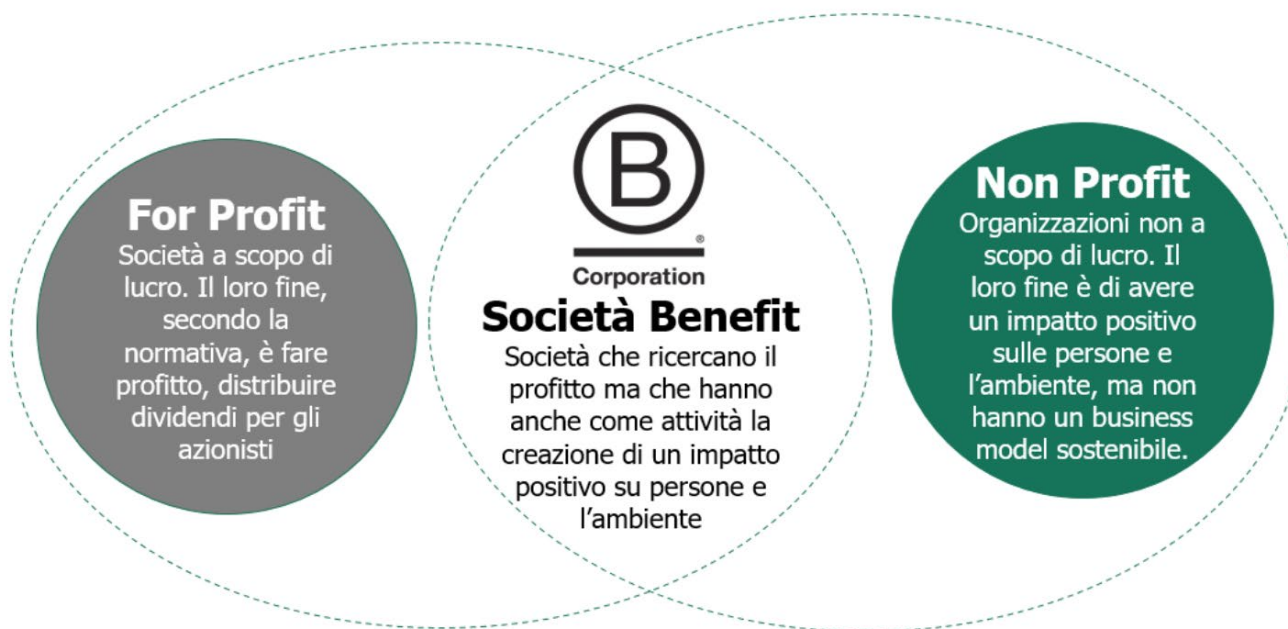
For Profit
Società a scopo di lucro. Il loro fine, secondo la normativa, è fare profitto, distribuire dividendi per gli azionisti

B
®
Corporation
Società Benefit
Società che ricercano il profitto ma che hanno anche come attività la creazione di un impatto positivo su persone e l'ambiente

Non Profit
Organizzazioni non a scopo di lucro. Il loro fine è di avere un impatto positivo sulle persone e l'ambiente, ma non hanno un business model sostenibile.